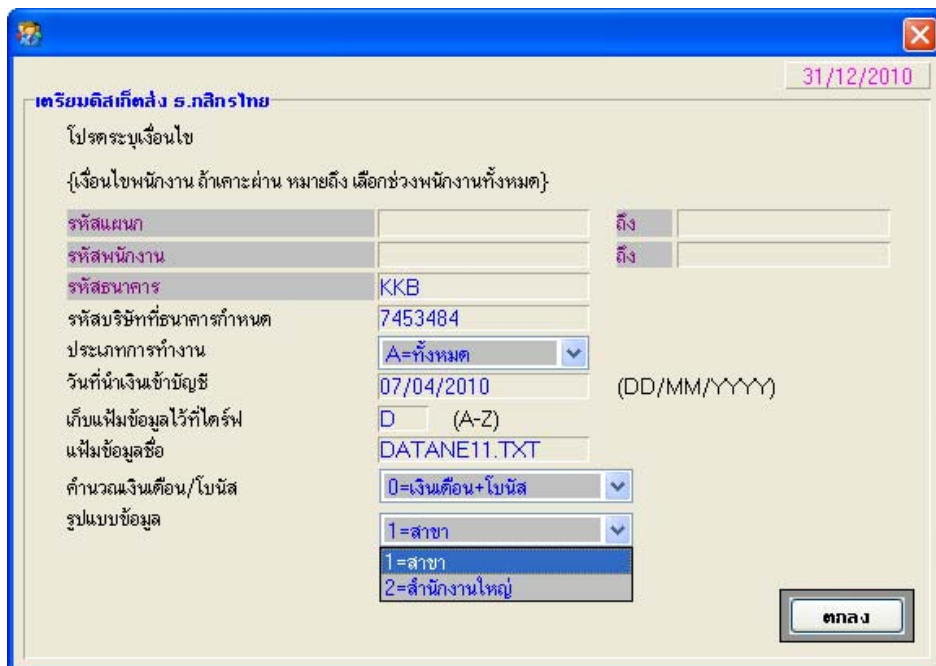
31/12/2010

เตรียมดิสเก็ตส่ง ธ.กสิกรไทย

โปรดระบุเงื่อนไข

{เงื่อนไขพนักงาน ถ้าเคาะผ่าน หมายถึง เลือกช่วงพนักงานทั้งหมด}

รหัสแผนก ถึง

รหัสพนักงาน ถึง

รหัสธนาคาร KKB

รหัสบริษัทที่ธนาคารกำหนด 7453484

ประเภทการทำงาน A=ทั้งหมด

วันที่นำเงินเข้าบัญชี 07/04/2010 (DD/MM/YYYY)

เก็บแฟ้มข้อมูลไว้ที่ไดร์ฟ D (A-Z)

แฟ้มข้อมูลชื่อ DATANE11.TXT

คำนวณเงินเดือน/โบนัส 0=เงินเดือน+โบนัส

รูปแบบข้อมูล 1=สาขา

1=สาขา
2=สำนักงานใหญ่

ตกลง